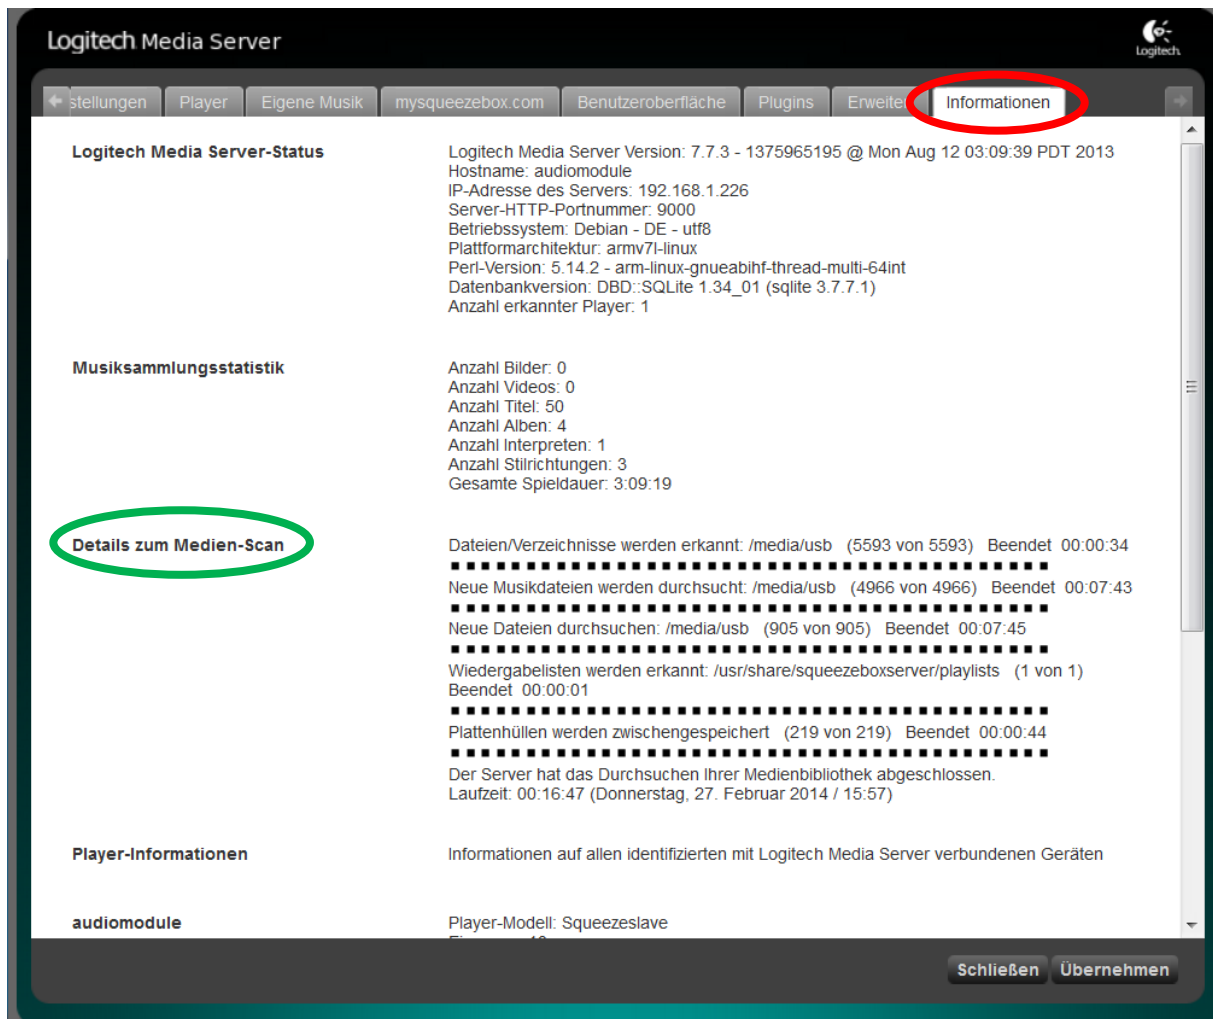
Logitech Media Server

Logitech

stellungen | Player | Eigene Musik | mysqueezebox.com | Benutzeroberfläche | Plugins | Erweite | Informationen

**Logitech Media Server-Status**

Logitech Media Server Version: 7.7.3 - 1375965195 @ Mon Aug 12 03:09:39 PDT 2013
Hostname: audiomodule
IP-Adresse des Servers: 192.168.1.226
Server-HTTP-Portnummer: 9000
Betriebssystem: Debian - DE - utf8
Plattformarchitektur: armv7l-linux
Perl-Version: 5.14.2 - arm-linux-gnueabihf-thread-multi-64int
Datenbankversion: DBD::SQLite 1.34_01 (sqlite 3.7.7.1)
Anzahl erkannter Player: 1

**Musiksammlungsstatistik**

Anzahl Bilder: 0
Anzahl Videos: 0
Anzahl Titel: 50
Anzahl Alben: 4
Anzahl Interpreten: 1
Anzahl Stilrichtungen: 3
Gesamte Spieldauer: 3:09:19

**Details zum Medien-Scan**

Dateien/Verzeichnisse werden erkannt: /media/usb (5593 von 5593) Beendet 00:00:34

Neue Musikdateien werden durchsucht: /media/usb (4966 von 4966) Beendet 00:07:43

Neue Dateien durchsuchen: /media/usb (905 von 905) Beendet 00:07:45

Wiedergabelisten werden erkannt: /usr/share/squeezeboxserver/playlists (1 von 1) Beendet 00:00:01

Plattenhüllen werden zwischengespeichert (219 von 219) Beendet 00:00:44

Der Server hat das Durchsuchen Ihrer Medienbibliothek abgeschlossen.
Laufzeit: 00:16:47 (Donnerstag, 27. Februar 2014 / 15:57)

**Player-Informationen**

Informationen auf allen identifizierten mit Logitech Media Server verbundenen Geräten

**audiomodule**

Player-Modell: Squeezeslave

Schließen Übernehmen